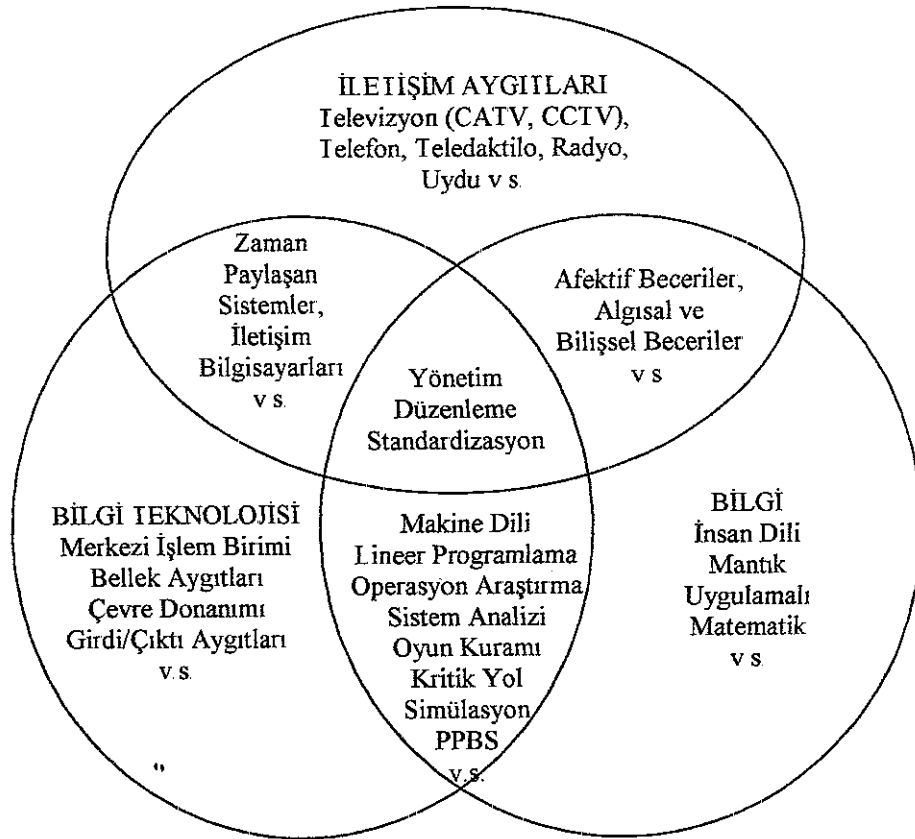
İLETİŞİM AYGITLARI
Televizyon (CATV, CCTV), Telefon, Teledaktilo, Radyo, Uydu v.s.

Zaman Paylaşan Sistemler, İletişim Bilgisayarları v.s.

Afektif Beceriler, Algısal ve Bilişsel Beceriler v.s

Yönetim Düzenleme Standardizasyon

BİLGİ TEKNOLOJİSİ
Merkezi İşlem Birimi
Bellek Aygıtları
Çevre Donanımı
Girdi/Çıktı Aygıtları
v.s.

Makine Dili
Lineer Programlama
Operasyon Araştırma
Sistem Analizi
Oyun Kuramı
Kritik Yol
Simülasyon
PPBS
v.s.

BİLGİ
İnsan Dili
Mantık
Uygulamalı
Matematik
v.s.